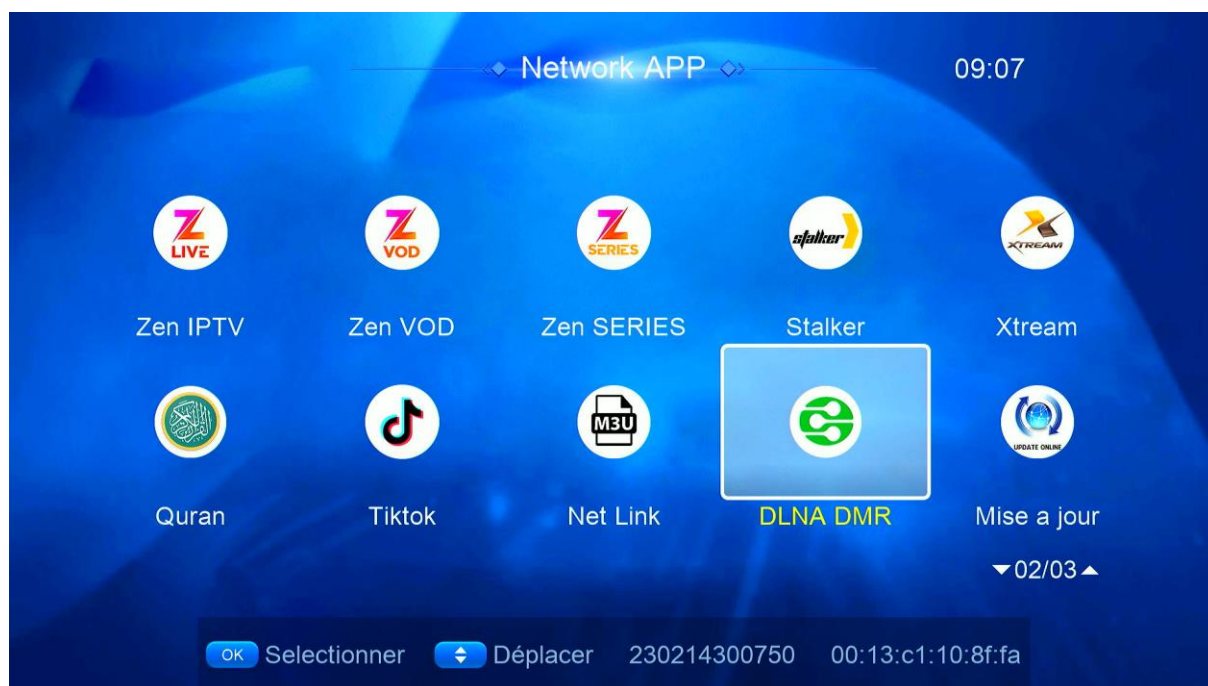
Network APP

09:07

Z LIVE
Zen IPTV

Z VOD
Zen VOD

Z SERIES
Zen SERIES

stalker
Stalker

XTREAM
Xtream

Quran

Tiktok

M3U
Net Link

DLNA DMR

UPDATE ONLINE
Mise a jour

02/03

OK Selectionner Déplacer 230214300750 00:13:c1:10:8f:fa